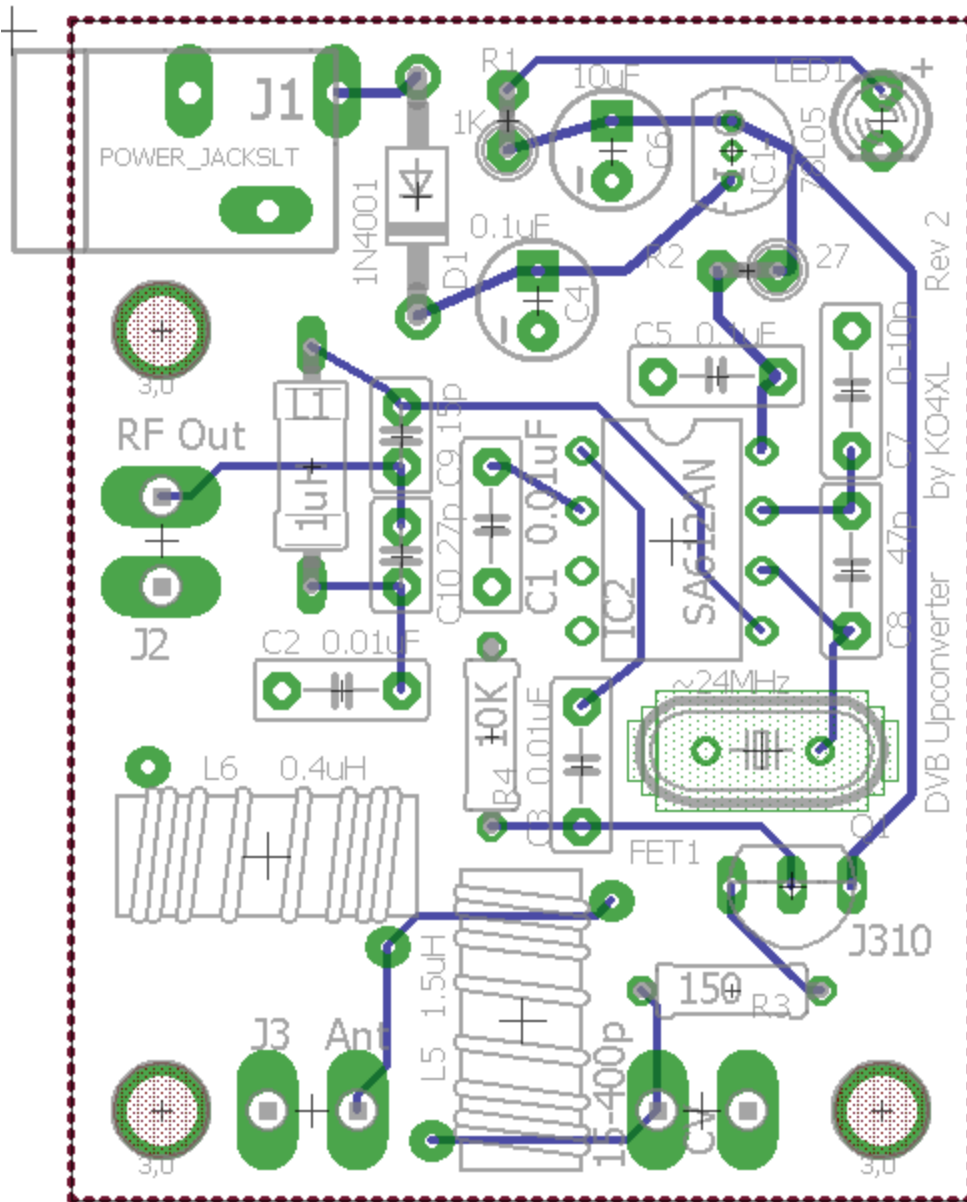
J1
POWER_JACKSLT
R1
1K
10uF
C6
IC1
78L05
LED1
+
1N4001
D1
0.1uF
C4
R2
27
Rev 2
by KO4XL
DVB Upconverter
3,0
L1
1uH
RF Out
J2
C10 27p
C9 15p
C1 0.01uF
IC2
SA612AN
C5 0.1uF
C7 0-10p
C8 47p
C2 0.01uF
R4 10K
C3 0.01uF
~24MHz
Q1
FET1
J310
L6 0.4uH
L5 1.5uH
150
R3
J3
Ant
15-400p
C4
3,0
3,0